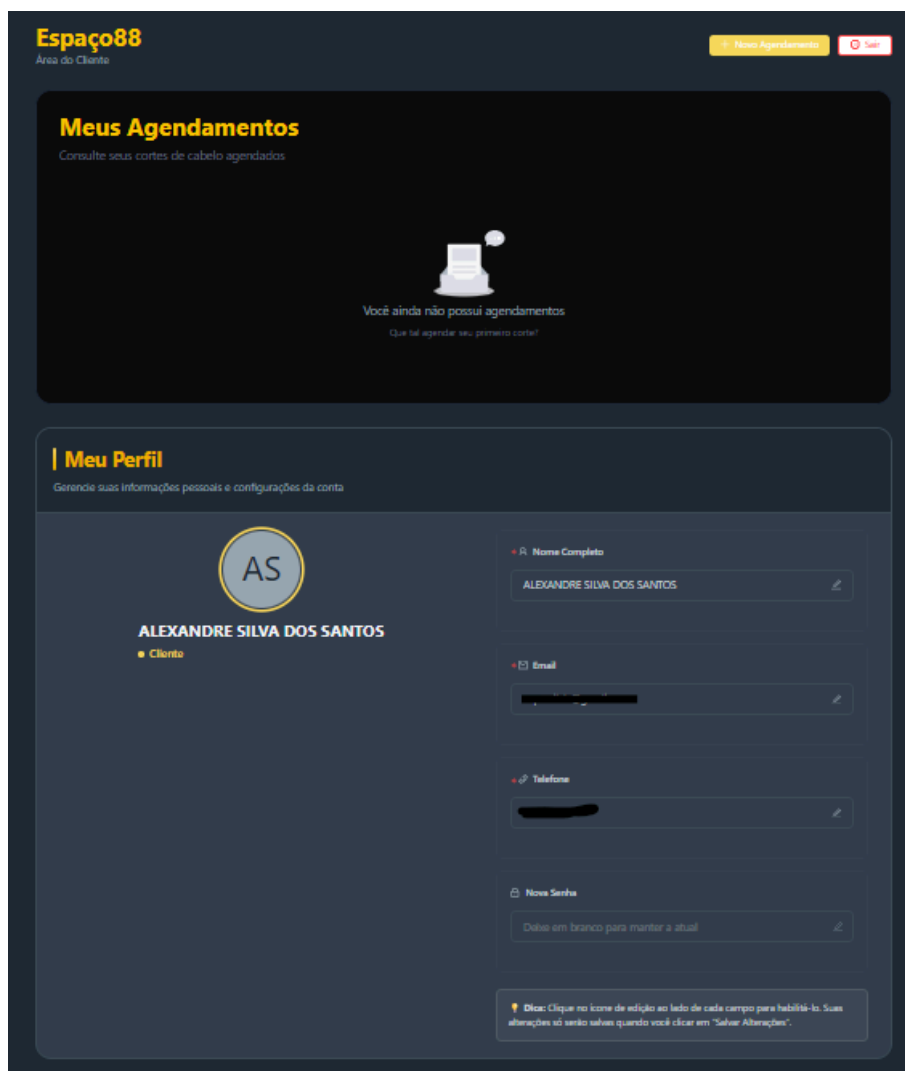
Espaço88
Área do Cliente

+ Novo Agendamento
Sair

Meus Agendamentos
Consulte seus cortes de cabelo agendados

Você ainda não possui agendamentos
Que tal agendar seu primeiro corte?

Meu Perfil
Gerencie suas informações pessoais e configurações da conta

AS
ALEXANDRE SILVA DOS SANTOS
Cliente

* Nome Completo
ALEXANDRE SILVA DOS SANTOS

* Email
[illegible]

* Telefone
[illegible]

Nova Senha
Deixe em branco para manter a atual

Dica: Clique no ícone de edição ao lado de cada campo para habilitá-lo. Suas alterações só serão salvas quando você clicar em "Salvar Alterações".